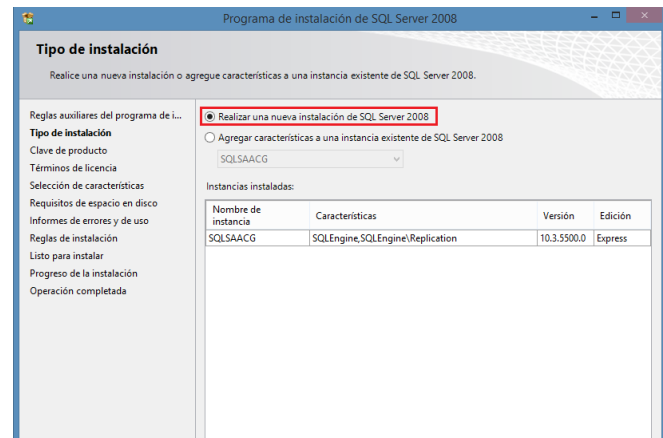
Programa de instalación de SQL Server 2008

Tipo de instalación

Realice una nueva instalación o agregue características a una instancia existente de SQL Server 2008.

Reglas auxiliares del programa de i...
Tipo de instalación
Clave de producto
Términos de licencia
Selección de características
Requisitos de espacio en disco
Informes de errores y de uso
Reglas de instalación
Listo para instalar
Progreso de la instalación
Operación completada

Realizar una nueva instalación de SQL Server 2008

Agregar características a una instancia existente de SQL Server 2008

SQLSAACG

Instancias instaladas:

| Nombre de instancia | Características | Versión | Edición |
|---|---|---|---|
| SQLSAACG | SQLEngine,SQLEngine\Replication | 10.3.5500.0 | Express |